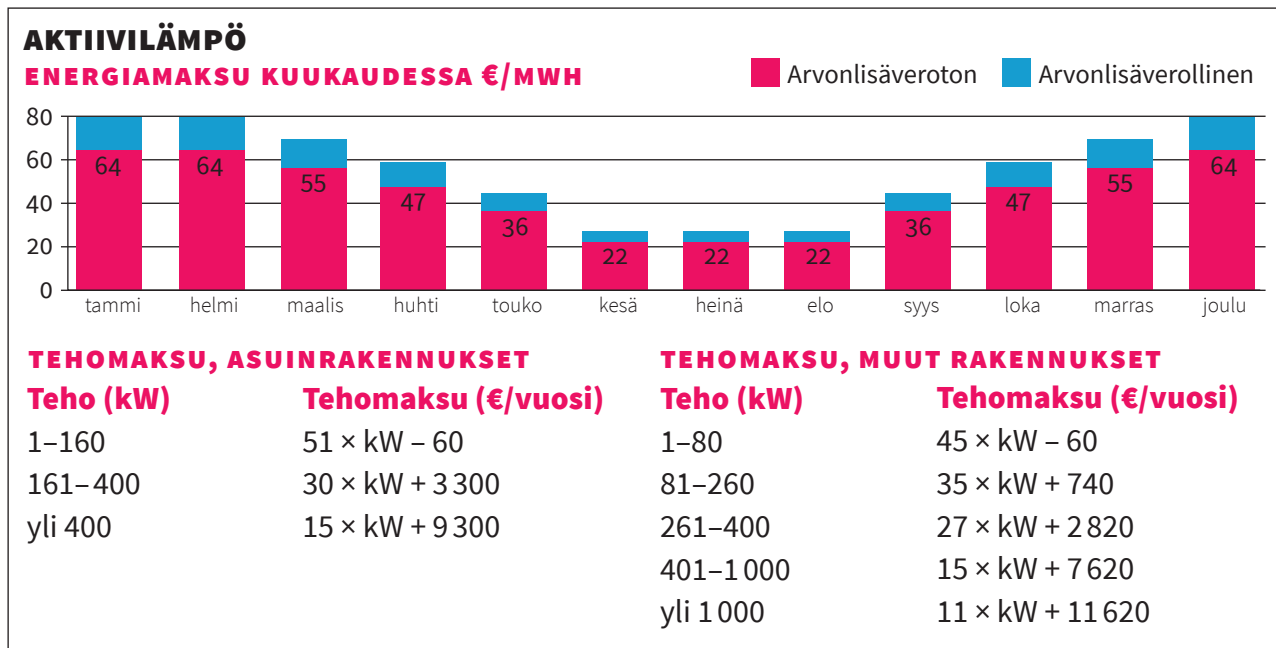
AKTIIVILÄMPÖ
ENERGIAMAKSU KUUKAUDESSA €/MWH

Arvonlisäveroton Arvonlisäverollinen

80
60
40
20
0

64 64 55 47 36 22 22 22 36 47 55 64

tammi helmi maalis huhti touko kesä heinä elo syys loka marras joulu

TEHOMAKSU, ASUINRAKENNUKSET

| Teho (kW) | Tehomaksu (€/vuosi) |
|---|---|
| 1–160 | 51 × kW – 60 |
| 161–400 | 30 × kW + 3 300 |
| yli 400 | 15 × kW + 9 300 |

TEHOMAKSU, MUUT RAKENNUKSET

| Teho (kW) | Tehomaksu (€/vuosi) |
|---|---|
| 1–80 | 45 × kW – 60 |
| 81–260 | 35 × kW + 740 |
| 261–400 | 27 × kW + 2 820 |
| 401–1 000 | 15 × kW + 7 620 |
| yli 1 000 | 11 × kW + 11 620 |